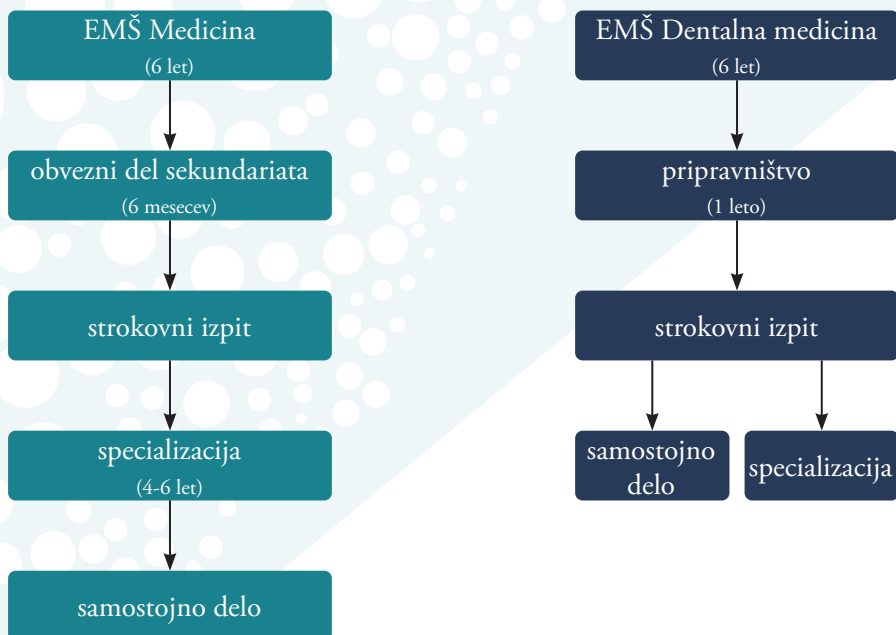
EMŠ Medicina
(6 let)

obvezni del sekundariata
(6 mesecev)

strokovni izpit

specializacija
(4-6 let)

samostojno delo

EMŠ Dentalna medicina
(6 let)

pripravništvo
(1 leto)

strokovni izpit

samostojno delo

specializacija